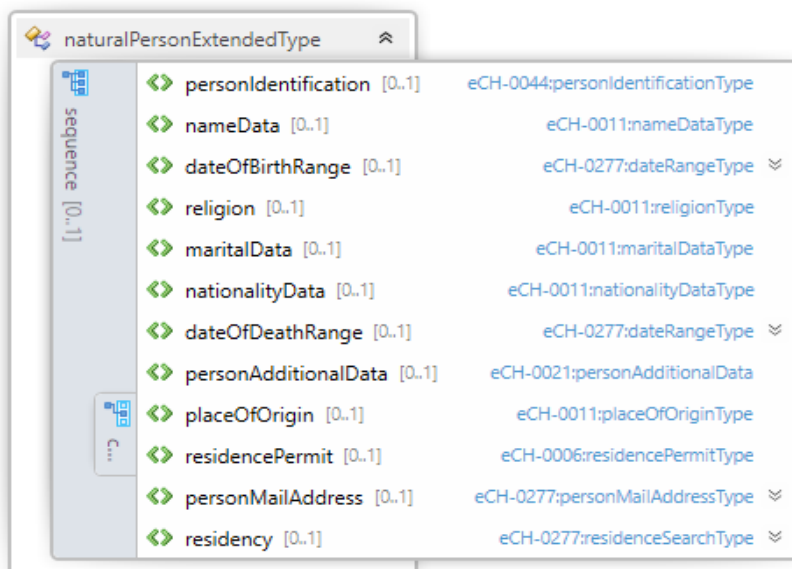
naturalPersonExtendedType

sequence [0..1]

personIdentification [0..1] eCH-0044:personIdentificationType
nameData [0..1] eCH-0011:nameDataType
dateOfBirthRange [0..1] eCH-0277:dateRangeType
religion [0..1] eCH-0011:religionType
maritalData [0..1] eCH-0011:maritalDataType
nationalityData [0..1] eCH-0011:nationalityDataType
dateOfDeathRange [0..1] eCH-0277:dateRangeType
personAdditionalData [0..1] eCH-0021:personAdditionalData

C...

placeOfOrigin [0..1] eCH-0011:placeOfOriginType
residencePermit [0..1] eCH-0006:residencePermitType
personMailAddress [0..1] eCH-0277:personMailAddressType
residency [0..1] eCH-0277:residenceSearchType